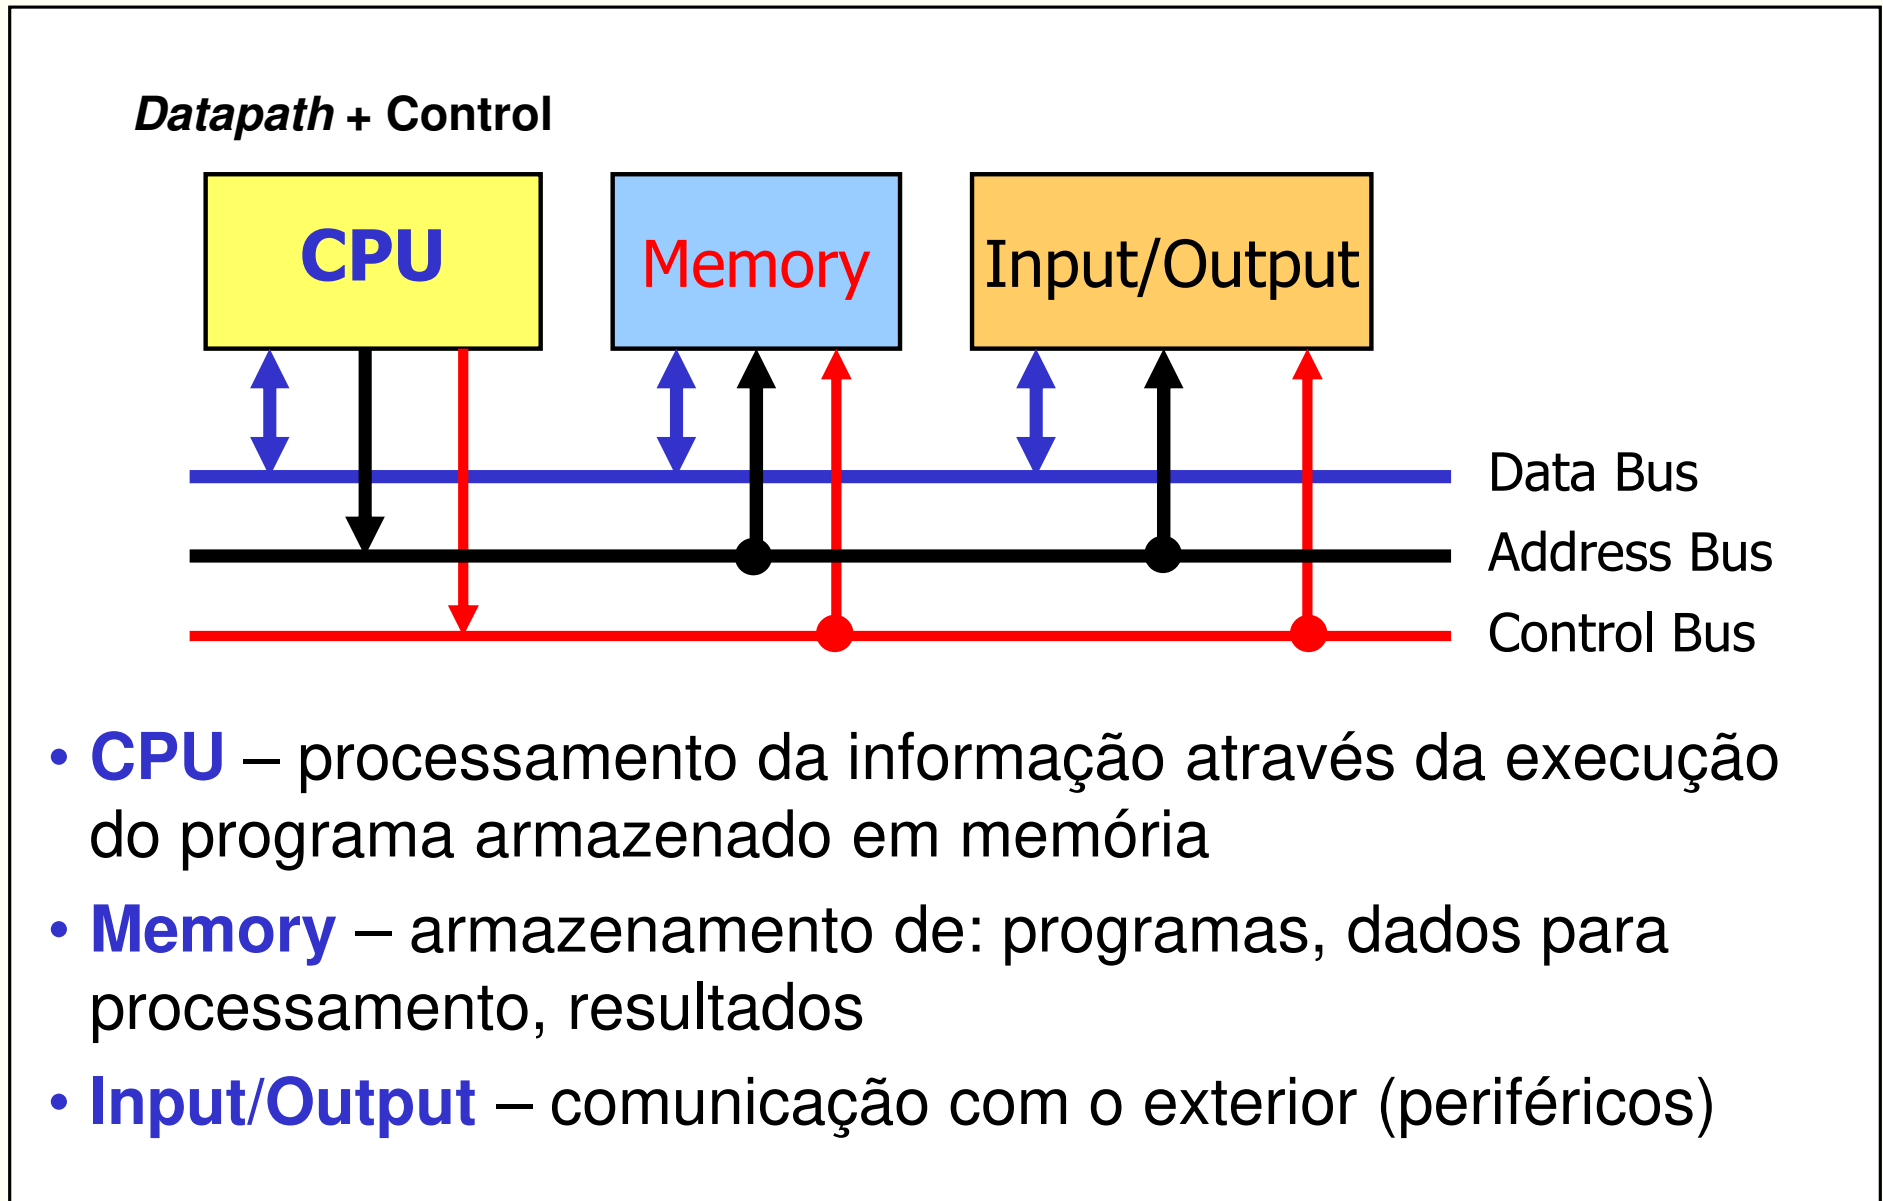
*Datapath* + Control

CPU

Memory

Input/Output

Data Bus

Address Bus

Control Bus

• **CPU** – processamento da informação através da execução do programa armazenado em memória

• **Memory** – armazenamento de: programas, dados para processamento, resultados

• **Input/Output** – comunicação com o exterior (periféricos)